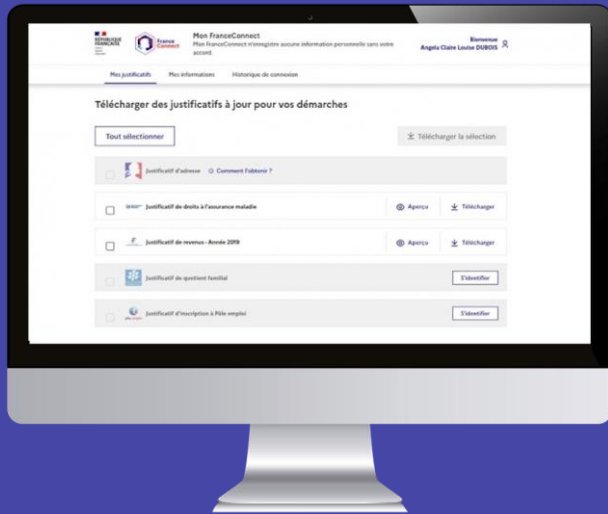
RÉPUBLIQUE FRANÇAISE

France Connect

Mon FranceConnect
Mon FranceConnect n'enregistre aucune information personnelle sans votre accord.

Bienvenue
Angela Claire Louise DUBOIS

Mes justificatifs
Mes informations
Historique de connexion

Télécharger des justificatifs à jour pour vos démarches

Tout sélectionner

Télécharger la sélection

Justificatif d'adresse
Comment l'obtenir ?

Justificatif de droits à l'assurance maladie
Aperçu
Télécharger

Justificatif de revenus - Année 2019
Aperçu
Télécharger

Justificatif de quotient familial
S'identifier

Justificatif d'inscription à Pôle emploi
S'identifier